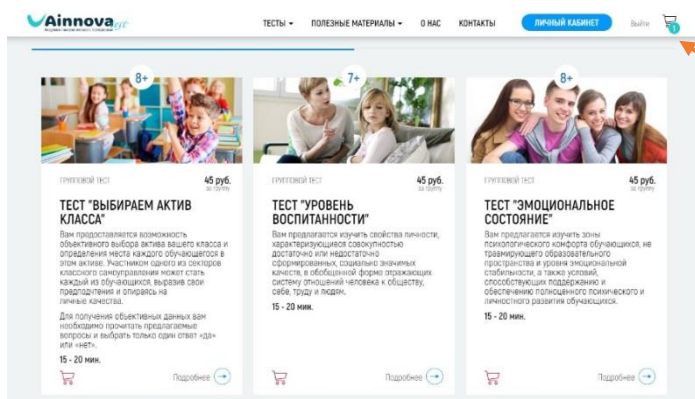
Ainnova

ТЕСТЫ ▾ ПОЛЕЗНЫЕ МАТЕРИАЛЫ ▾ О НАС КОНТАКТЫ ЛИЧНЫЙ КАБИНЕТ Выйти

8+

ГРУППОВОЙ ТЕСТ

45 руб. за группу

ТЕСТ "ВЫБИРАЕМ АКТИВ КЛАССА"

Вам предоставляется возможность объективного выбора актива вашего класса и определения места каждого обучающегося в этом активе. Участником одного из секторов классного самоуправления может стать каждый из обучающихся, выразив свои предпочтения и опираясь на личные качества.

Для получения объективных данных вам необходимо прочитать предлагаемые вопросы и выбрать только один ответ «да» или «нет».

15 - 20 мин.

Подробнее

7+

ГРУППОВОЙ ТЕСТ

45 руб. за группу

ТЕСТ "УРОВЕНЬ ВОСПИТАННОСТИ"

Вам предлагается изучить свойства личности, характеризующиеся совокупностью достаточно или недостаточно сформированных, социально значимых качеств, в обобщенной форме отражающих систему отношений человека к обществу, себе, труду и людям.

15 - 20 мин.

Подробнее

8+

ГРУППОВОЙ ТЕСТ

45 руб. за группу

ТЕСТ "ЭМОЦИОНАЛЬНОЕ СОСТОЯНИЕ"

Вам предлагается изучить зоны психологического комфорта обучающихся, не травмирующего образовательного пространства и уровня эмоциональной стабильности, а также условий, способствующих поддержанию и обеспечению полноценного психического и личностного развития обучающихся.

15 - 20 мин.

Подробнее